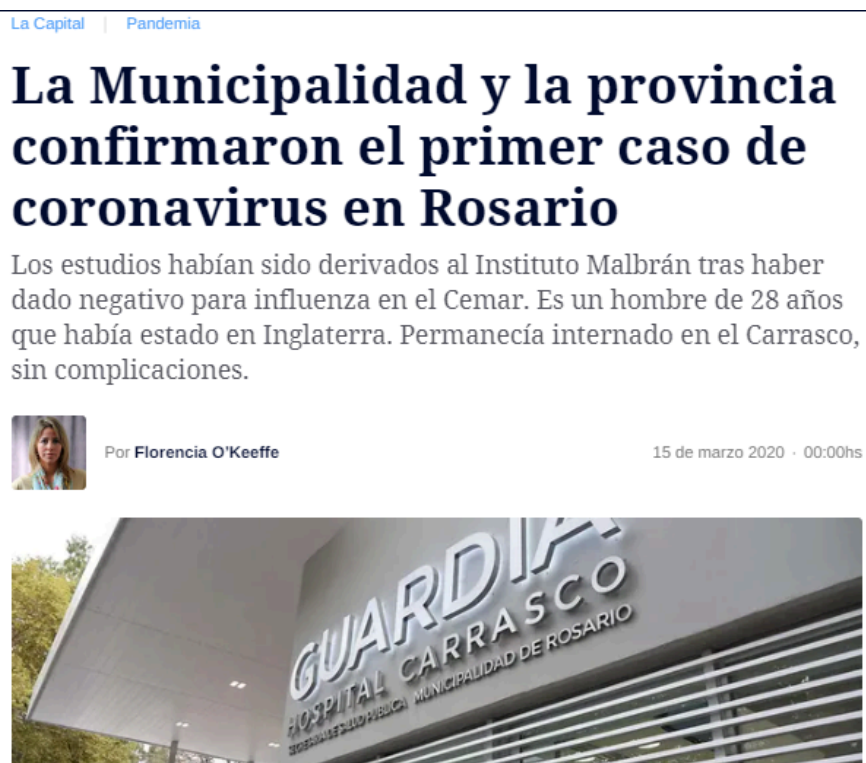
La Capital | Pandemia

La Municipalidad y la provincia confirmaron el primer caso de coronavirus en Rosario

Los estudios habían sido derivados al Instituto Malbrán tras haber dado negativo para influenza en el Cemar. Es un hombre de 28 años que había estado en Inglaterra. Permanecía internado en el Carrasco, sin complicaciones.

Por Florencia O'Keeffe

15 de marzo 2020 · 00:00hs

GUARDIA
HOSPITAL CARRASCO
SECRETARÍA DE SALUD PÚBLICA MUNICIPALIDAD DE ROSARIO